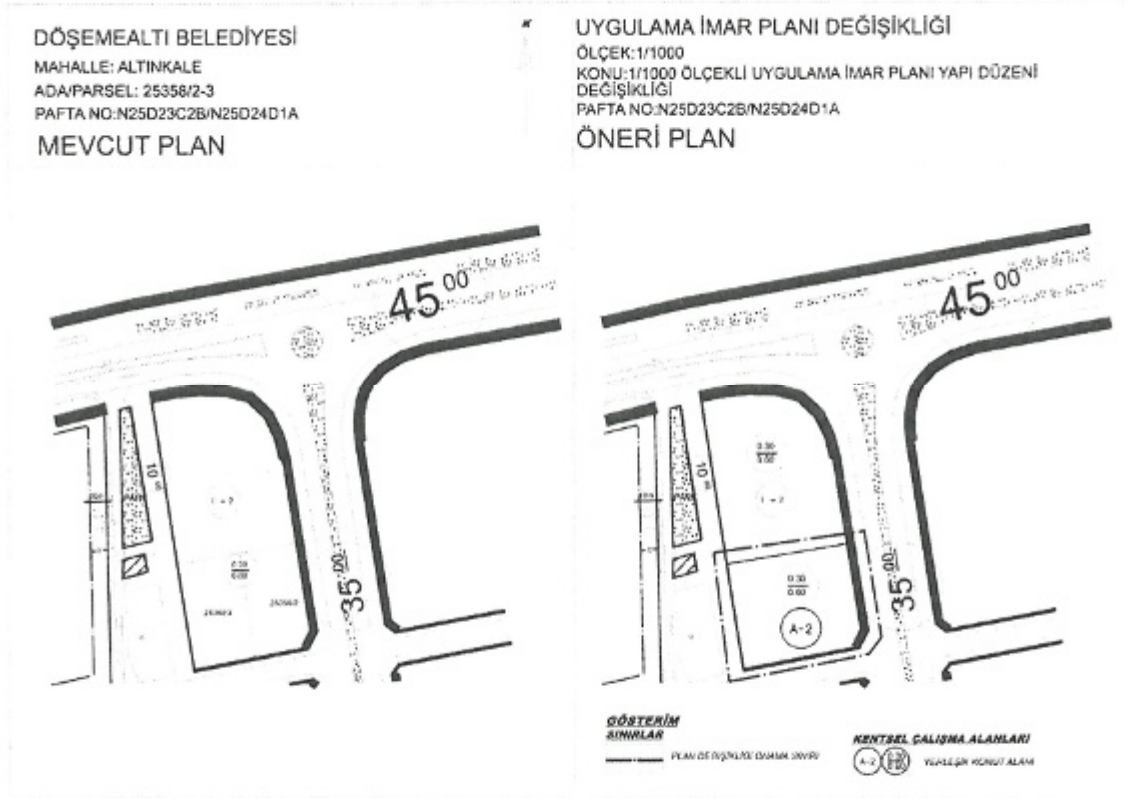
DÖŞEMEALTI BELEDİYESİ
MAHALLE: ALTINKALE
ADA/PARSEL: 25358/2-3
PAFTA NO:N25D23C2B/N25D24D1A
MEVCUT PLAN

$45^{00}$

$35^{00}$

10

PARK

I-2

$\frac{0.30}{0.60}$

25358/2

25358/3

UYGULAMA İMAR PLANI DEĞİŞİKLİĞİ
ÖLÇEK:1/1000
KONU:1/1000 ÖLÇEKLİ UYGULAMA İMAR PLANI YAPI DÜZENİ DEĞİŞİKLİĞİ
PAFTA NO:N25D23C2B/N25D24D1A
ÖNERİ PLAN

$45^{00}$

$35^{00}$

10

PARK

$\frac{0.30}{0.60}$

I-2

$\frac{0.30}{0.60}$

A-2

GÖSTERİM
SINIRLAR
PLAN DEĞİŞİKLİĞİ ONAMA SINIRI

KENTSEL ÇALIŞMA ALANLARI
A-2 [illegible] YERLEŞİK KONUT ALANI